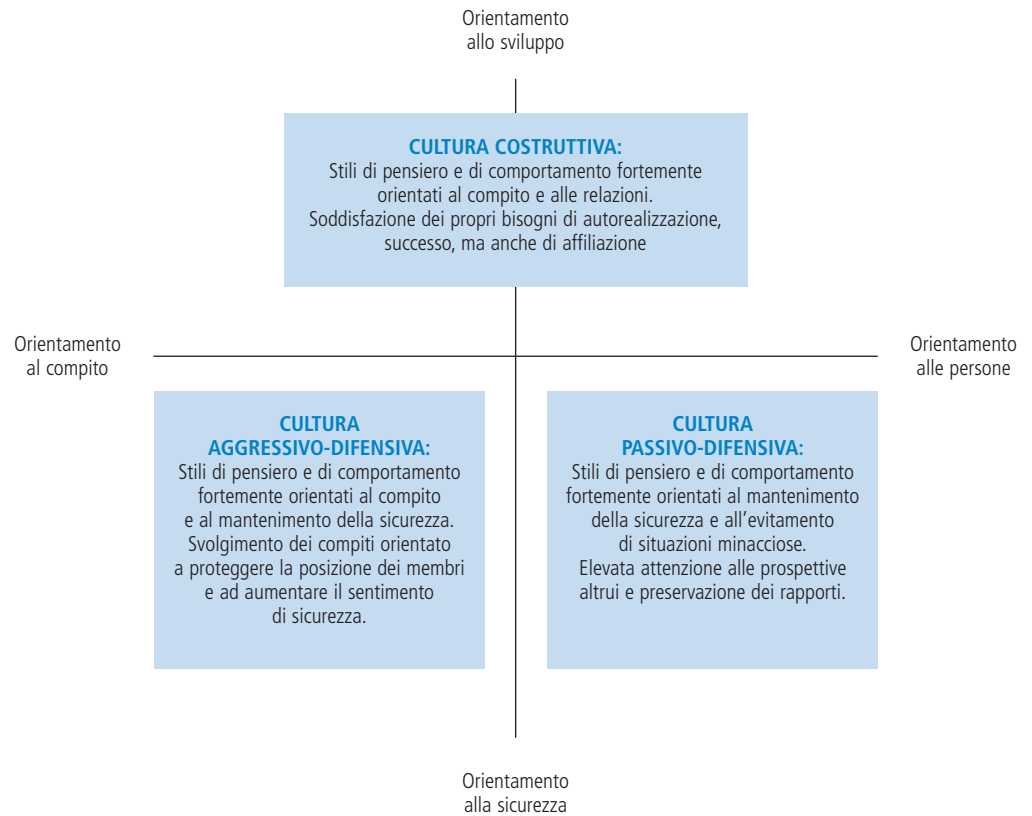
Orientamento allo sviluppo

CULTURA COSTRUTTIVA:
Stili di pensiero e di comportamento fortemente orientati al compito e alle relazioni. Soddisfazione dei propri bisogni di autorealizzazione, successo, ma anche di affiliazione

Orientamento al compito

Orientamento alle persone

CULTURA AGGRESSIVO-DIFENSIVA:
Stili di pensiero e di comportamento fortemente orientati al compito e al mantenimento della sicurezza. Svolgimento dei compiti orientato a proteggere la posizione dei membri e ad aumentare il sentimento di sicurezza.

CULTURA PASSIVO-DIFENSIVA:
Stili di pensiero e di comportamento fortemente orientati al mantenimento della sicurezza e all'evitamento di situazioni minacciose. Elevata attenzione alle prospettive altrui e preservazione dei rapporti.

Orientamento alla sicurezza